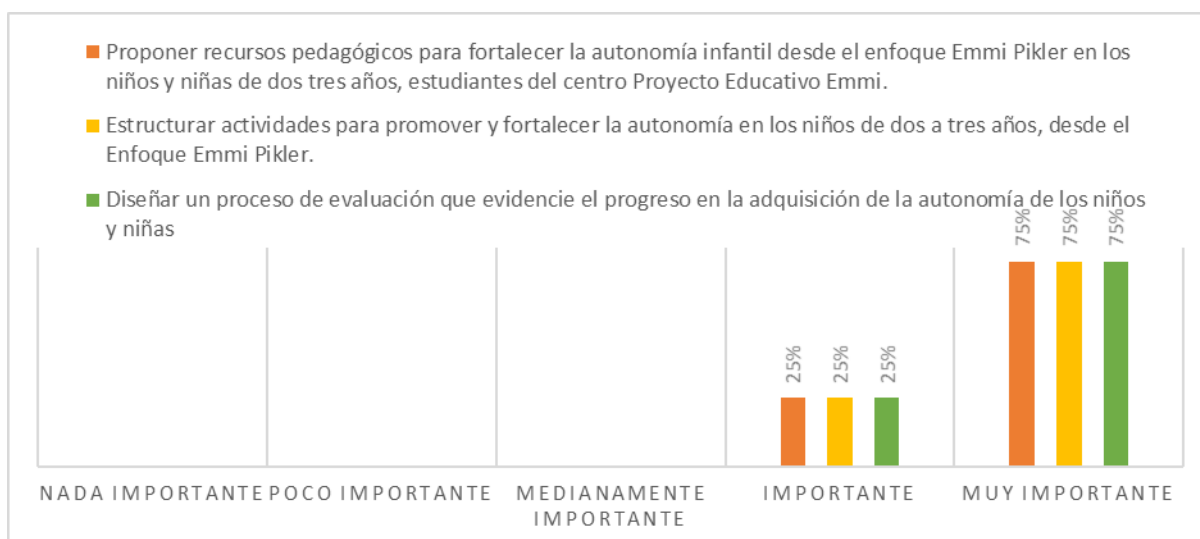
Proponer recursos pedagógicos para fortalecer la autonomía infantil desde el enfoque Emmi Pikler en los niños y niñas de dos tres años, estudiantes del centro Proyecto Educativo Emmi.

Estructurar actividades para promover y fortalecer la autonomía en los niños de dos a tres años, desde el Enfoque Emmi Pikler.

Diseñar un proceso de evaluación que evidencie el progreso en la adquisición de la autonomía de los niños y niñas

25%
25%
25%
75%
75%
75%

NADA IMPORTANTE
POCO IMPORTANTE
MEDIANAMENTE IMPORTANTE
IMPORTANTE
MUY IMPORTANTE